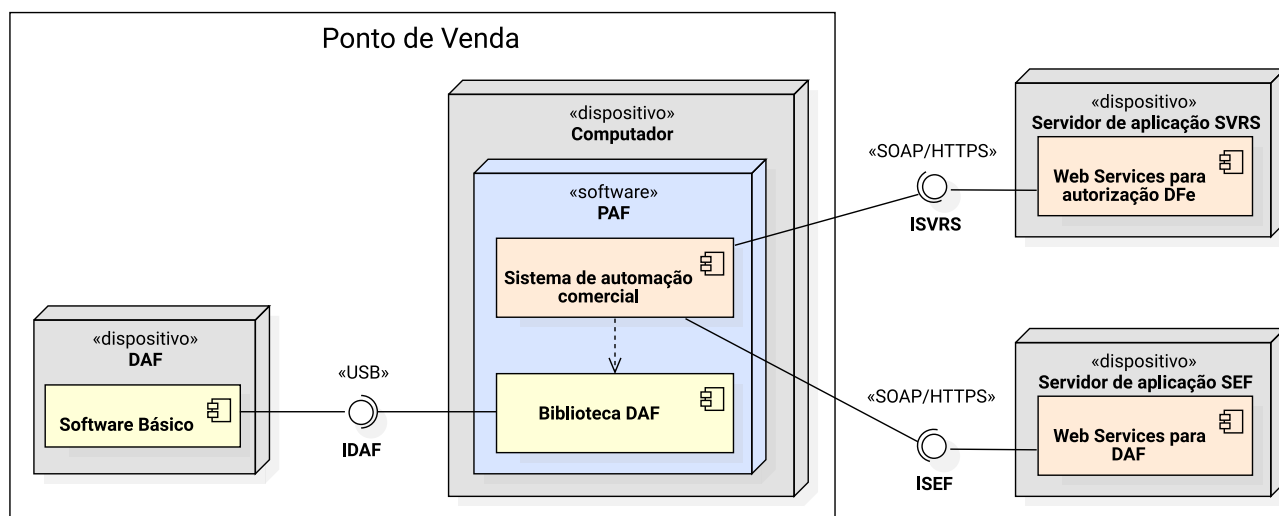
Ponto de Venda

«dispositivo»
Computador

«software»
PAF

Sistema de automação comercial

Biblioteca DAF

«dispositivo»
DAF

Software Básico

«USB»

IDAF

«SOAP/HTTPS»

ISVRS

«dispositivo»
Servidor de aplicação SVRS

Web Services para autorização DFe

«SOAP/HTTPS»

ISEF

«dispositivo»
Servidor de aplicação SEF

Web Services para DAF